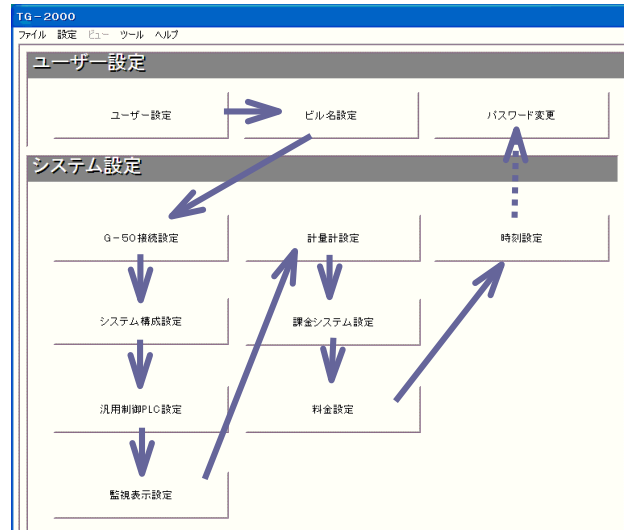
TG−2000

ファイル 設定 ビュー ツール ヘルプ

ユーザー設定

ユーザー設定

ビル名設定

パスワード変更

システム設定

G−50接続設定

計量計設定

時刻設定

システム構成設定

課金システム設定

汎用制御PLC設定

料金設定

監視表示設定